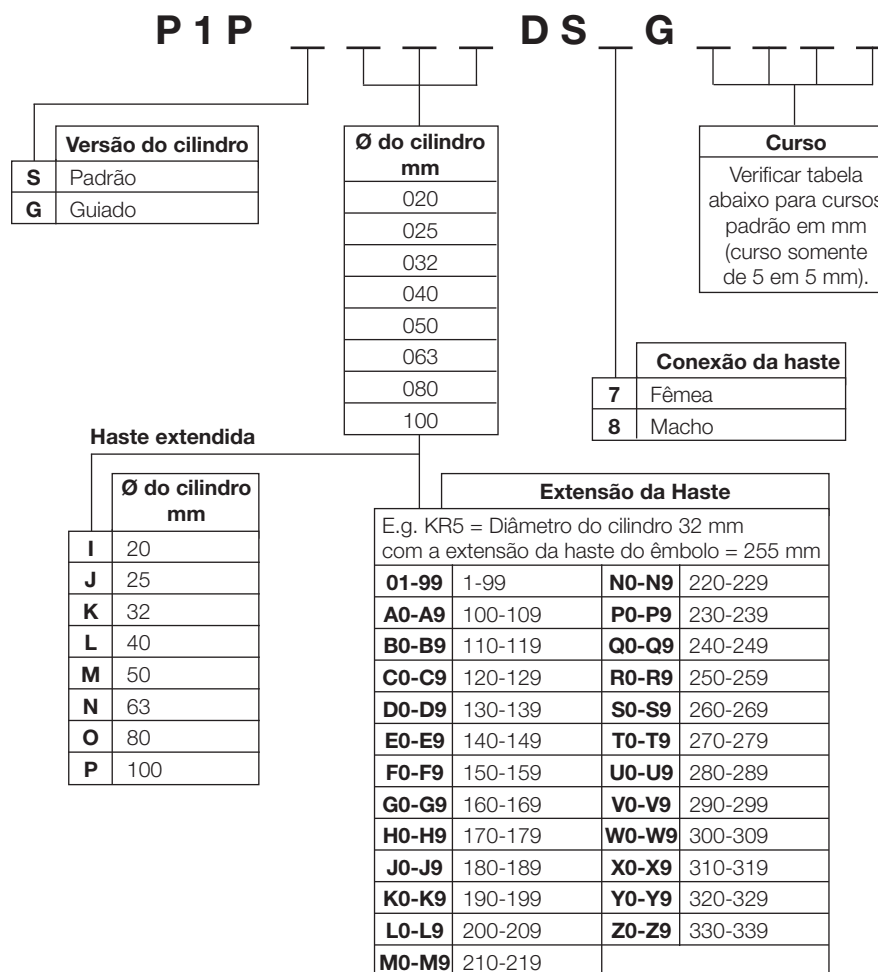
P 1 P _ _ _ _ D S _ G _ _ _ _

| | Versão do cilindro |
|---|---|
| S | Padrão |
| G | Guiado |

| Ø do cilindro mm |
|---|
| 020 |
| 025 |
| 032 |
| 040 |
| 050 |
| 063 |
| 080 |
| 100 |

Curso
Verificar tabela abaixo para cursos padrão em mm (curso somente de 5 em 5 mm).

| | Conexão da haste |
|---|---|
| 7 | Fêmea |
| 8 | Macho |

Haste extendida

| | Ø do cilindro mm |
|---|---|
| I | 20 |
| J | 25 |
| K | 32 |
| L | 40 |
| M | 50 |
| N | 63 |
| O | 80 |
| P | 100 |

Extensão da Haste
E.g. KR5 = Diâmetro do cilindro 32 mm com a extensão da haste do êmbolo = 255 mm

| | | | |
|---|---|---|---|
| 01-99 | 1-99 | N0-N9 | 220-229 |
| A0-A9 | 100-109 | P0-P9 | 230-239 |
| B0-B9 | 110-119 | Q0-Q9 | 240-249 |
| C0-C9 | 120-129 | R0-R9 | 250-259 |
| D0-D9 | 130-139 | S0-S9 | 260-269 |
| E0-E9 | 140-149 | T0-T9 | 270-279 |
| F0-F9 | 150-159 | U0-U9 | 280-289 |
| G0-G9 | 160-169 | V0-V9 | 290-299 |
| H0-H9 | 170-179 | W0-W9 | 300-309 |
| J0-J9 | 180-189 | X0-X9 | 310-319 |
| K0-K9 | 190-199 | Y0-Y9 | 320-329 |
| L0-L9 | 200-209 | Z0-Z9 | 330-339 |
| M0-M9 | 210-219 | | |